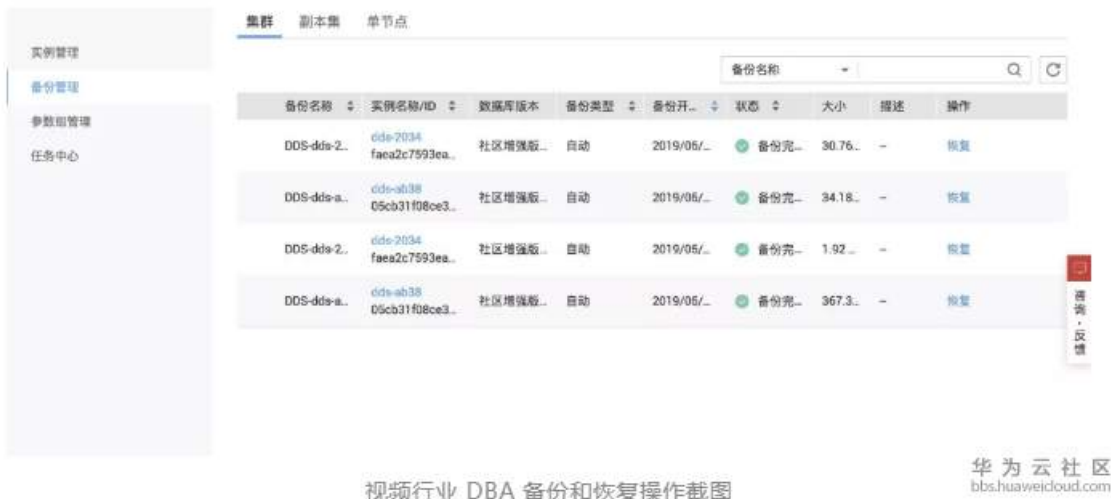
集群 副本集 单节点

实例管理
备份管理
参数组管理
任务中心

备份名称

| 备份名称 | 实例名称/ID | 数据库版本 | 备份类型 | 备份开... | 状态 | 大小 | 描述 | 操作 |
|---|---|---|---|---|---|---|---|---|
| DDS-dds-2... | dds-2034 faea2c7593ea... | 社区增强版... | 自动 | 2019/06/... | 备份完... | 30.76... | -- | 恢复 |
| DDS-dds-a... | dds-ab38 05cb31f08ce3... | 社区增强版... | 自动 | 2019/06/... | 备份完... | 34.18... | -- | 恢复 |
| DDS-dds-2... | dds-2034 faea2c7593ea... | 社区增强版... | 自动 | 2019/06/... | 备份完... | 1.92... | -- | 恢复 |
| DDS-dds-a... | dds-ab38 05cb31f08ce3... | 社区增强版... | 自动 | 2019/06/... | 备份完... | 367.3... | -- | 恢复 |

咨询·反馈

视频行业 DBA 备份和恢复操作截图

华为云社区
bbs.huaweicloud.com